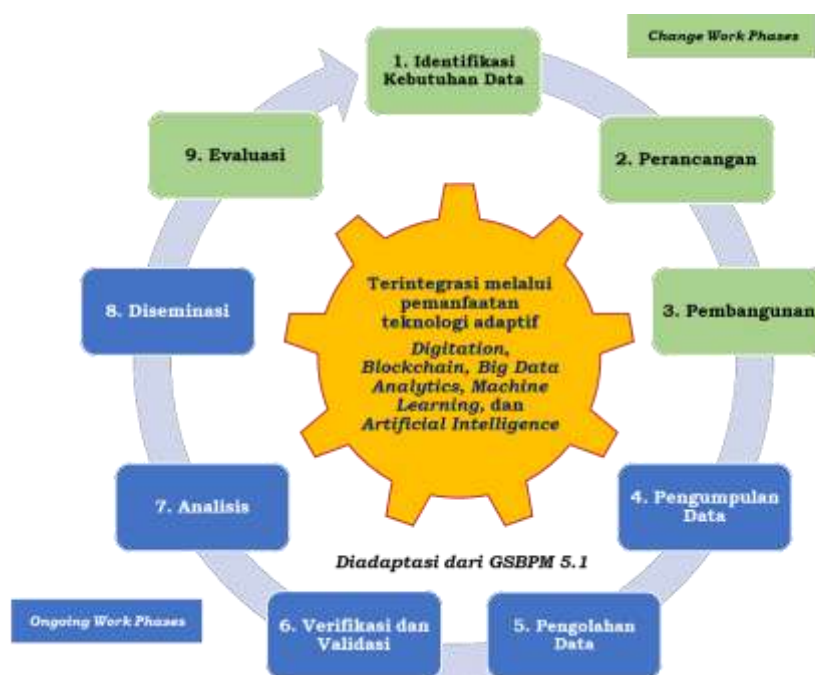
Change Work Phases

1. Identifikasi Kebutuhan Data

2. Perancangan

3. Pembangunan

4. Pengumpulan Data

5. Pengolahan Data

6. Verifikasi dan Validasi

7. Analisis

8. Diseminasi

9. Evaluasi

Terintegrasi melalui pemanfaatan teknologi adaptif *Digitation, Blockchain, Big Data Analytics, Machine Learning,* dan *Artificial Intelligence*

*Diadaptasi dari GSBPM 5.1*

Ongoing Work Phases